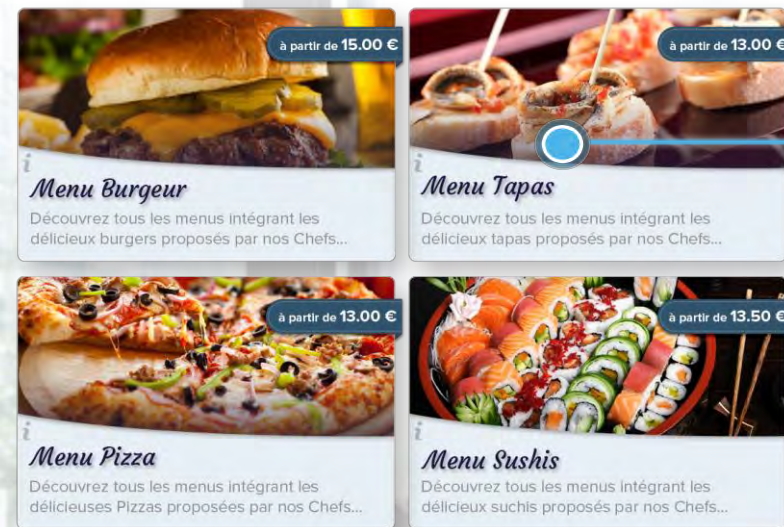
à partir de 15.00 €

i

Menu Burgeur

Découvrez tous les menus intégrant les délicieux burgers proposés par nos Chefs...

à partir de 13.00 €

i

Menu Tapas

Découvrez tous les menus intégrant les délicieux tapas proposés par nos Chefs...

à partir de 13.00 €

i

Menu Pizza

Découvrez tous les menus intégrant les délicieuses Pizzas proposées par nos Chefs...

à partir de 13.50 €

i

Menu Sushis

Découvrez tous les menus intégrant les délicieux suchis proposés par nos Chefs...